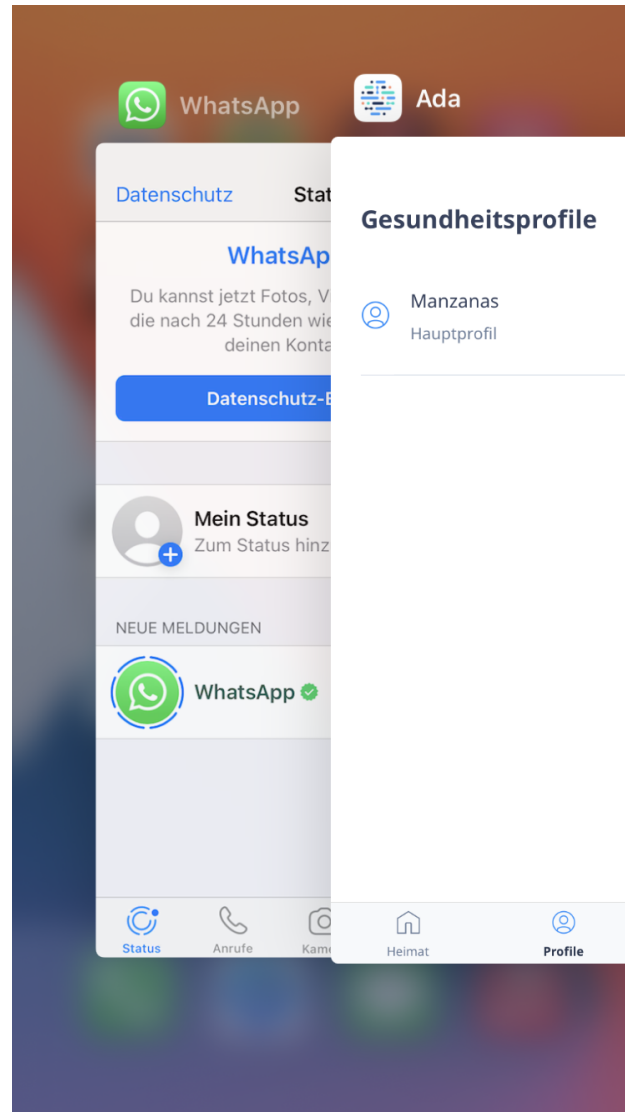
WhatsApp

Ada

Datenschutz Stat

WhatsApp

Du kannst jetzt Fotos, V die nach 24 Stunden wie deinen Konta

Datenschutz-E

Mein Status
Zum Status hinz

NEUE MELDUNGEN

WhatsApp

Status Anrufe Kam

Gesundheitsprofile

Manzanas
Hauptprofil

Heimat Profile